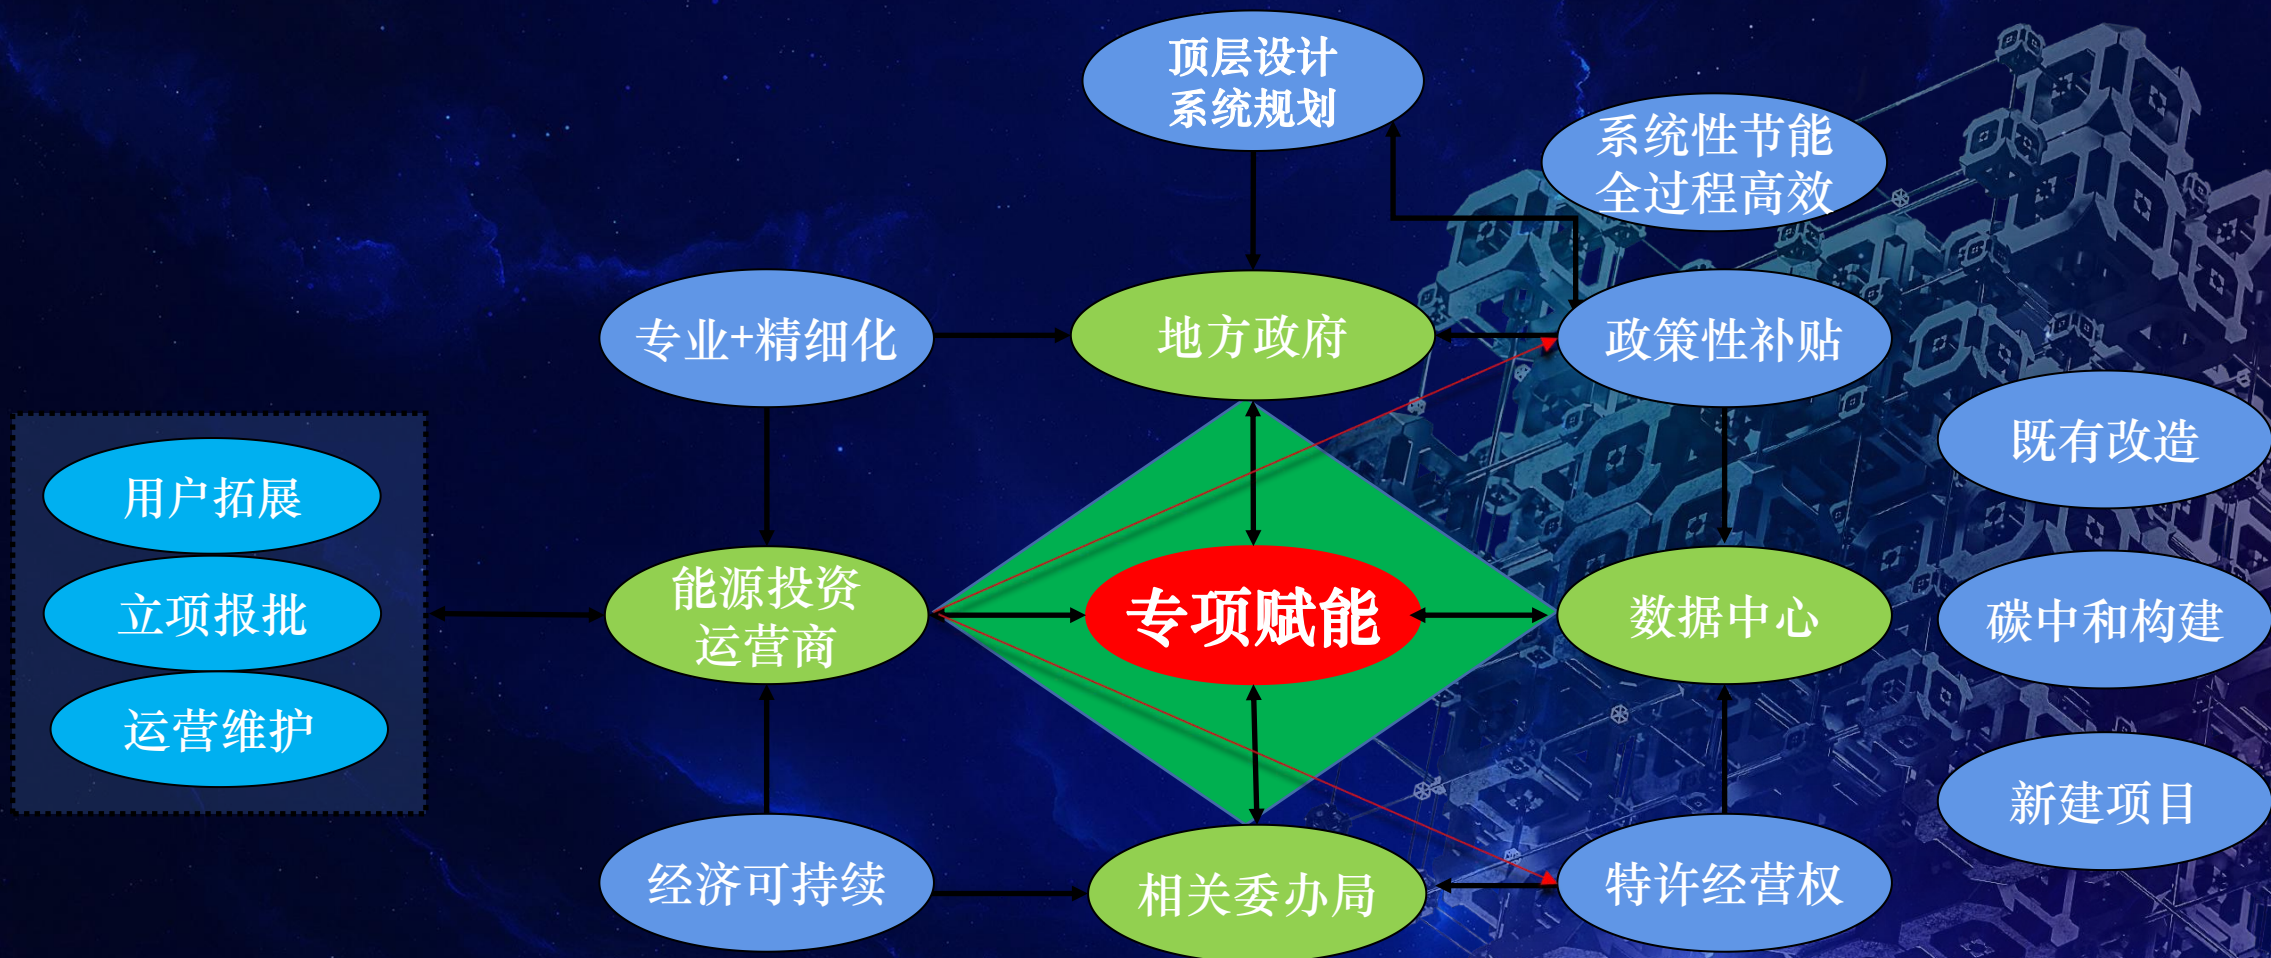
顶层设计
系统规划

系统性节能
全过程高效

专业+精细化

地方政府

政策性补贴

既有改造

用户拓展

立项报批

运营维护

能源投资
运营商

专项赋能

数据中心

碳中和构建

新建项目

经济可持续

相关委办局

特许经营权